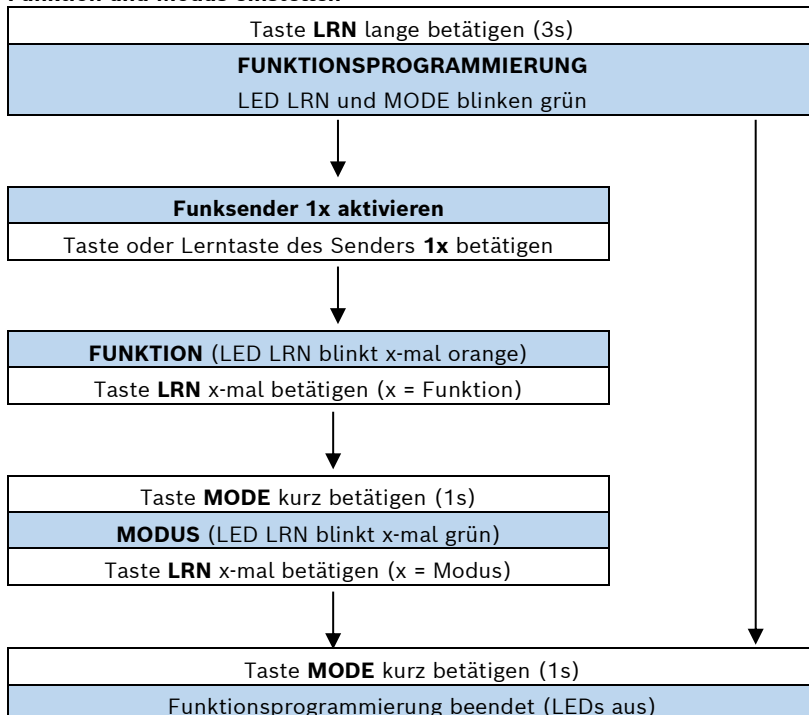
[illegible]

Taste **LRN** lange betätigen (3s)

**FUNKTIONSPROGRAMMIERUNG**

LED LRN und MODE blinken grün

**Funksender 1x aktivieren**

Taste oder Lerntaste des Senders **1x** betätigen

**FUNKTION** (LED LRN blinkt x-mal orange)

Taste **LRN** x-mal betätigen (x = Funktion)

Taste **MODE** kurz betätigen (1s)

**MODUS** (LED LRN blinkt x-mal grün)

Taste **LRN** x-mal betätigen (x = Modus)

Taste **MODE** kurz betätigen (1s)

Funktionsprogrammierung beendet (LEDs aus)